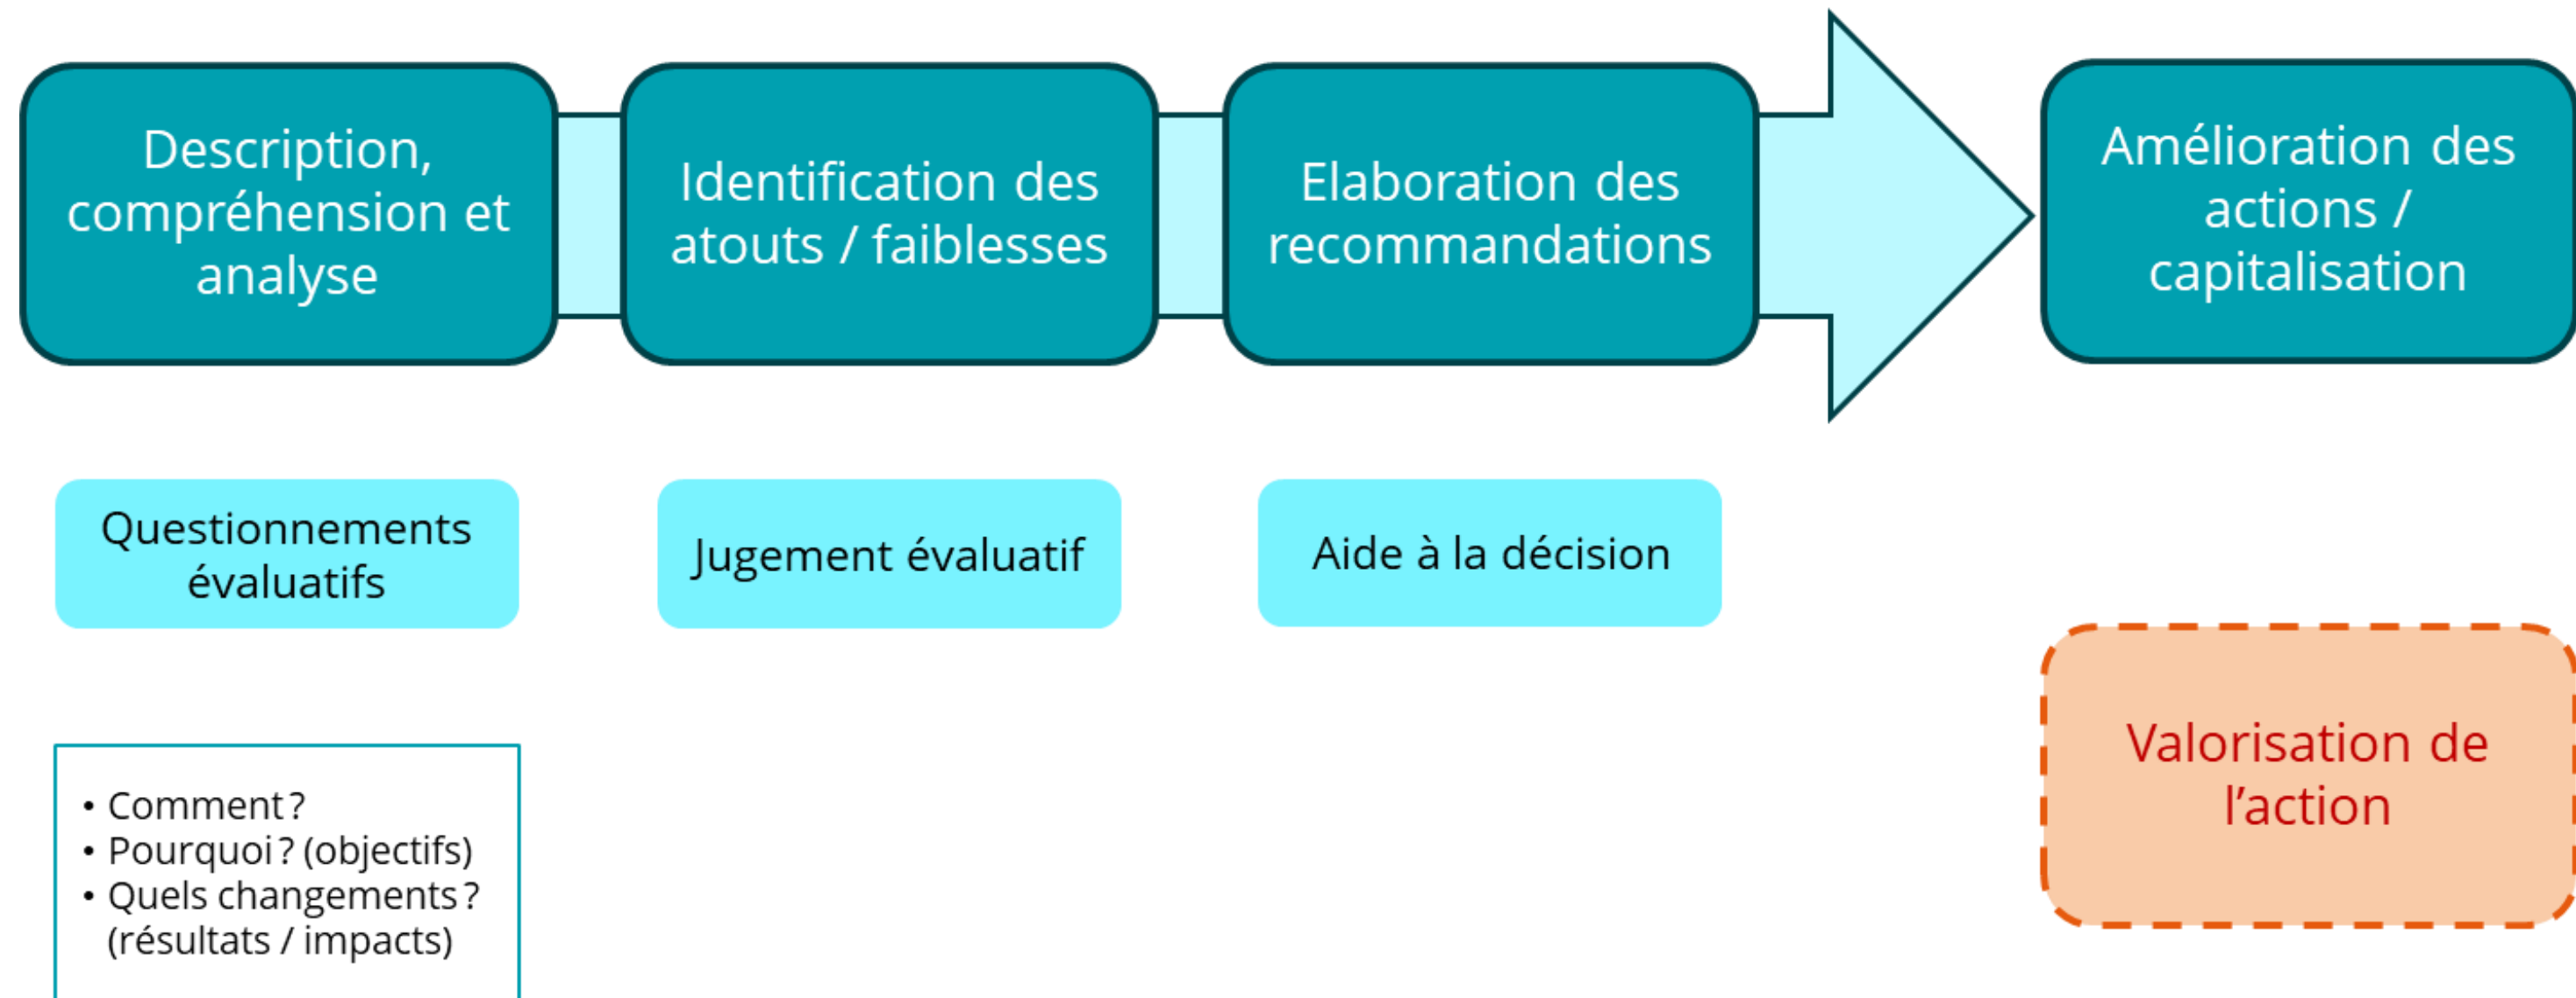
Description, compréhension et analyse

Identification des atouts / faiblesses

Elaboration des recommandations

Amélioration des actions / capitalisation

Questionnements évaluatifs

Jugement évaluatif

Aide à la décision

• Comment ?
• Pourquoi ? (objectifs)
• Quels changements ? (résultats / impacts)

Valorisation de l’action